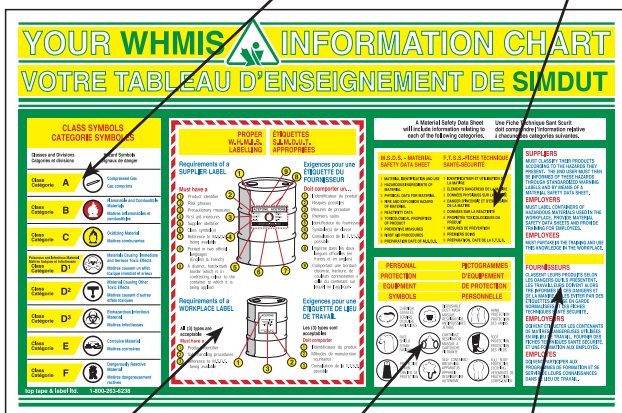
YOUR WHMIS INFORMATION CHART
VOTRE TABLEAU D'ENSEIGNEMENT DE SIMDUT

CLASS SYMBOLS
CATÉGORIE SYMBOLES

Classes and Divisions
Catégories et divisions
Hazard Symbols
Symboles de danger

Class Catégorie A — Compressed Gas / Gaz comprimés
Class Catégorie B — Flammable and Combustible Material / Matières inflammables et combustibles
Class Catégorie C — Oxidizing Material / Matières comburantes
Class Catégorie D¹ — Materials Causing Immediate and Serious Toxic Effects / Matières causant des effets toxiques immédiats et graves
Class Catégorie D² — Materials Causing Other Toxic Effects / Matières causant d'autres effets toxiques
Class Catégorie D³ — Biohazardous Infectious Material / Matières infectieuses
Class Catégorie E — Corrosive Material / Matières corrosives
Class Catégorie F — Dangerously Reactive Material / Matières dangereusement réactives

top tape & label ltd. 1-800-263-0238

PROPER W.H.M.I.S. LABELLING
ÉTIQUETTES S.I.M.D.U.T. APPROPRIÉES

Requirements of a SUPPLIER LABEL
Must have a ...
1 Product identifier
2 Risk phrases
3 Precautionary measures
4 First aid measures
5 Supplier identifier
6 Class symbol(s)
7 Reference to MSDS being available
8 Printed in two official languages
9 A distinct hatched border

Exigences pour une ÉTIQUETTE DU FOURNISSEUR
Doit comporter un...
1 Identificateur du produit
2 Risques précis
3 Mesures de prudence
4 Premiers soins
5 Identificateur du fournisseur
6 Symbole(s) de classe
7 Consultation de la FS
8 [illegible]
9 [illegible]

Requirements of a WORKPLACE LABEL
All (3) types are acceptable
Must have a ...
1 Product identifier
2 Safe handling procedures
3 Reference to MSDS being available

Exigences pour une ÉTIQUETTE DE LIEU DE TRAVAIL
Les (3) types sont acceptables
Doit comporter ...
1 Identificateur du produit
2 Méthodes de manutention sécuritaires
3 Consultation de la FS

A Material Safety Data Sheet will include information relating to each of the following categories.
Une Fiche Technique Santé Sécurité doit comprendre l'information relative à chacune des catégories suivantes.

M.S.D.S. - MATERIAL SAFETY DATA SHEET
1 MATERIAL IDENTIFICATION AND USE
2 HAZARDOUS INGREDIENTS OF MATERIAL
3 PHYSICAL DATA FOR MATERIAL
4 FIRE AND EXPLOSION HAZARD OF MATERIAL
5 REACTIVITY DATA
6 TOXICOLOGICAL PROPERTIES OF PRODUCT
7 PREVENTIVE MEASURES
8 FIRST AID MEASURES
9 PREPARATION DATE OF M.S.D.S.

F.T.S.S.-FICHE TECHNIQUE SANTÉ-SÉCURITÉ
1 IDENTIFICATION ET UTILISATION DE LA MATIÈRE
2 ÉLÉMENTS DANGEREUX DE LA MATIÈRE
3 DONNÉES PHYSIQUES SUR LA MATIÈRE
4 DANGER D'INCENDIE ET D'EXPLOSION DE LA MATIÈRE
5 DONNÉES SUR LA RÉACTIVITÉ
6 PROPRIÉTÉS TOXICOLOGIQUES DU PRODUIT
7 MESURES DE PRÉVENTION
8 PREMIERS SOINS
9 PRÉPARATION, DATE DE LA F.T.S.S.

PERSONAL PROTECTION EQUIPMENT SYMBOLS
PICTOGRAMMES D'ÉQUIPEMENT DE PROTECTION PERSONNELLE

SUPPLIERS
MUST CLASSIFY THEIR PRODUCTS ACCORDING TO THE HAZARDS THEY PRESENT. THE END USER MUST THEN BE INFORMED OF THESE HAZARDS THROUGH STANDARDIZED WARNING LABELS AND BY MEANS OF A MATERIAL SAFETY DATA SHEET.
EMPLOYERS
MUST LABEL CONTAINERS OF HAZARDOUS MATERIALS USED IN THE WORKPLACE, PROVIDE MATERIAL SAFETY DATA SHEETS AND PROVIDE TRAINING FOR EMPLOYEES.
EMPLOYEES
MUST PARTAKE IN THE TRAINING AND USE THE KNOWLEDGE IN THE WORKPLACE.

FOURNISSEURS
CLASSENT LEURS PRODUITS SELON LES DANGERS QU'ILS PRÉSENTENT. LES TRAVAILLEURS DOIVENT ALORS ÊTRE INFORMÉS DE CES DANGERS DE LA MANIÈRE SUIVANTE: AU MOYEN D'ÉTIQUETTES DE MISE EN GARDE NORMALISÉES ET D'UNE FICHE TECHNIQUE SANTÉ SÉCURITÉ.
EMPLOYEURS
DOIVENT ÉTIQUETER LES CONTENANTS DE MATIÈRES DANGEREUSES UTILISÉES EN MILIEU DE TRAVAIL, FOURNIR DES FICHES TECHNIQUES SANTÉ SÉCURITÉ, ET UNE FORMATION AUX EMPLOYÉS.
EMPLOYÉS
DOIVENT PARTICIPER AUX PROGRAMMES DE FORMATION ET SE SERVIR DE LEURS CONNAISSANCES DANS LE LIEU DE TRAVAIL.